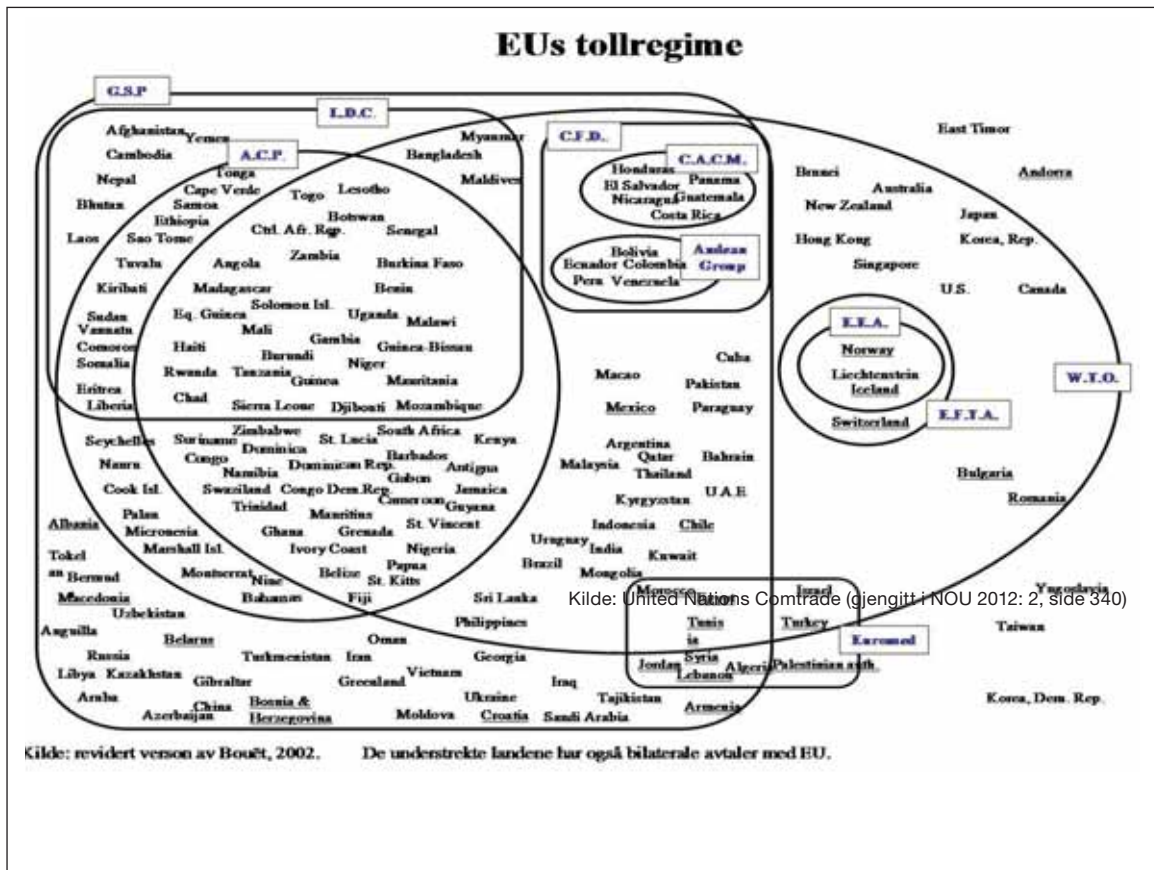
EUs tollregime

G.S.P

L.D.C.

C.F.D.

A.C.P.

Afghanistan Yemen
Cambodia
Nepal
Bhutan
Laos
Tuvalu
Kiribati
Sudan
Vanuatu
Comoros
Somalia
Eritrea
Liberia

Tonga
Cape Verde
Samoa
Ethiopia
Sao Tome
Angola
Madagascar
Eq. Guinea
Haiti
Rwanda
Chad
Togo
Lesotho
Botswan
Ctrl. Afr. Rep.
Zambia
Solomon Isl.
Mali
Gambia
Burundi
Tanzania
Guinea
Sierra Leone
Djibouti
Myanmar
Bangladesh
Maldives
Senegal
Burkina Faso
Benin
Uganda
Malawi
Guinea-Bissau
Niger
Mauritania
Mozambique

C.A.C.M.
Honduras
El Salvador
Nicaragua
Panama
Guatemala
Costa Rica

Andean Group
Bolivia
Ecuador Colombia
Peru Venezuela

East Timor
Brunei
Australia
Andorra
New Zealand
Japan
Hong Kong
Korea, Rep.
Singapore
U.S.
Canada

E.E.A.
Norway
Liechtenstein
Iceland
Switzerland
E.F.T.A.

W.T.O.

Cuba
Macao
Pakistan
Mexico
Paraguay

Seychelles
Nauru
Cook Isl.
Palau
Micronesia
Marshall Isl.
Albania
Tokel
au Bermud
Macedonia
Uzbekistan
Anguilla
Russia
Libya Kazakhstan
Aruba
Suriname
Congo
Zimbabwe
Dominica
Namibia
Swaziland
Trinidad
Ghana
Montserrat
Niue
Bahamas
St. Lucia
Dominican Rep.
Congo Dem.Rep.
Mauritius
Ivory Coast
Belize
Fiji
South Africa
Barbados
Gabon
Cameroon
Grenada
St. Vincent
Nigeria
Papua
St. Kitts
Guyana
Kenya
Antigua
Jamaica

Argentina
Malaysia
Qatar
Thailand
Bahrain
Kyrgyzstan
U.A.E.
Indonesia
Chile
Uruguay
India
Kuwait
Brazil
Mongolia
Sri Lanka
Philippines
Bulgaria
Romania
Yugoslavia
Taiwan

Morocco
Israel
Tunisia
Turkey
Syria
Jordan
Lebanon
Algeria
Palestinian auth.
Euromed

Belarus
Oman
Turkmenistan
Iran
Gibraltar
Greenland
Georgia
Vietnam
China
Azerbaijan
Bosnia & Herzegovina
Moldova
Ukraine
Croatia
Iraq
Sandi Arabia
Tajikistan
Armenia
Korea, Dem. Rep.

Kilde: United Nations Comtrade (gjengitt i NOU 2012: 2, side 340)

Kilde: revidert verson av Bouët, 2002.     De understrekte landene har også bilaterale avtaler med EU.